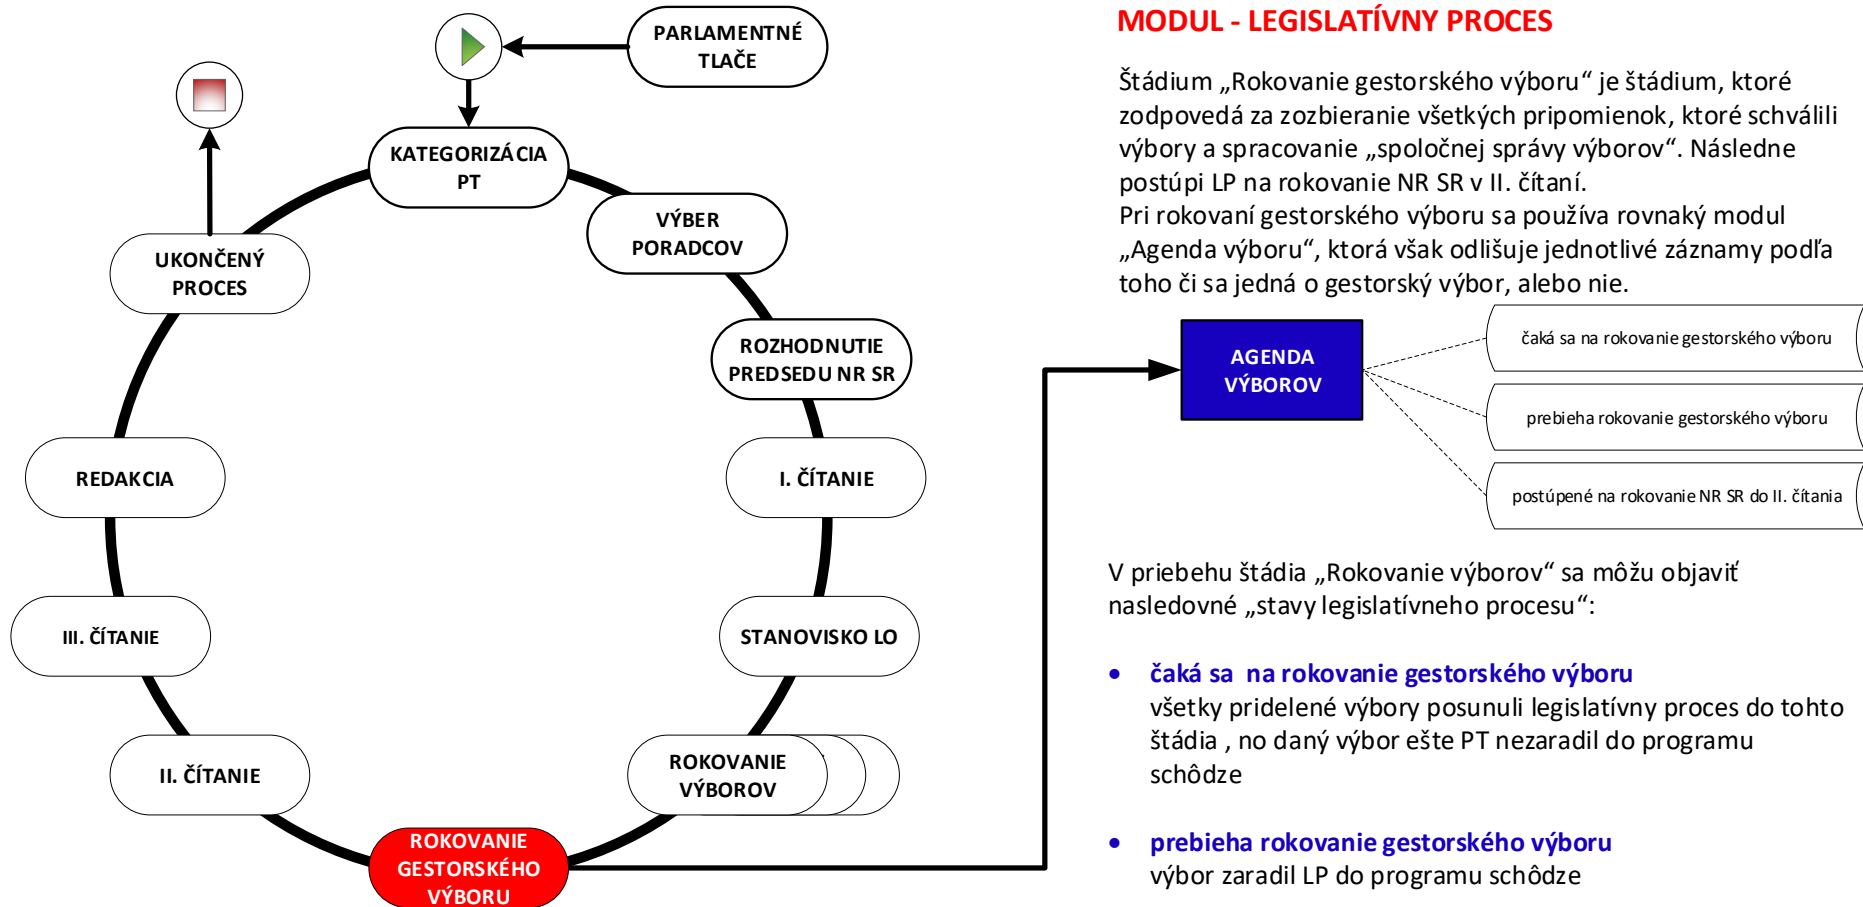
PARLAMENTNÉ TLAČE

KATEGORIZÁCIA PT

VÝBER PORADCOV

ROZHODNUTIE PREDSEDU NR SR

I. ČÍTANIE

STANOVISKO LO

ROKOVANIE VÝBOROV

ROKOVANIE GESTORSKÉHO VÝBORU

II. ČÍTANIE

III. ČÍTANIE

REDAKCIA

UKONČENÝ PROCES

MODUL - LEGISLATÍVNY PROCES

Štádium „Rokovanie gestorského výboru“ je štádium, ktoré zodpovedá za zozbieranie všetkých pripomienok, ktoré schválili výbory a spracovanie „spoločnej správy výborov“. Následne postúpi LP na rokovanie NR SR v II. čítaní.
Pri rokovaní gestorského výboru sa používa rovnaký modul „Agenda výboru“, ktorá však odlišuje jednotlivé záznamy podľa toho či sa jedná o gestorský výbor, alebo nie.

AGENDA VÝBOROV

čaká sa na rokovanie gestorského výboru

prebieha rokovanie gestorského výboru

postúpené na rokovanie NR SR do II. čítania

V priebehu štádia „Rokovanie výborov“ sa môžu objaviť nasledovné „stavy legislatívneho procesu“:

• čaká sa na rokovanie gestorského výboru
všetky pridelené výbory posunuli legislatívny proces do tohto štádia , no daný výbor ešte PT nezaradil do programu schôdze

• prebieha rokovanie gestorského výboru
výbor zaradil LP do programu schôdze